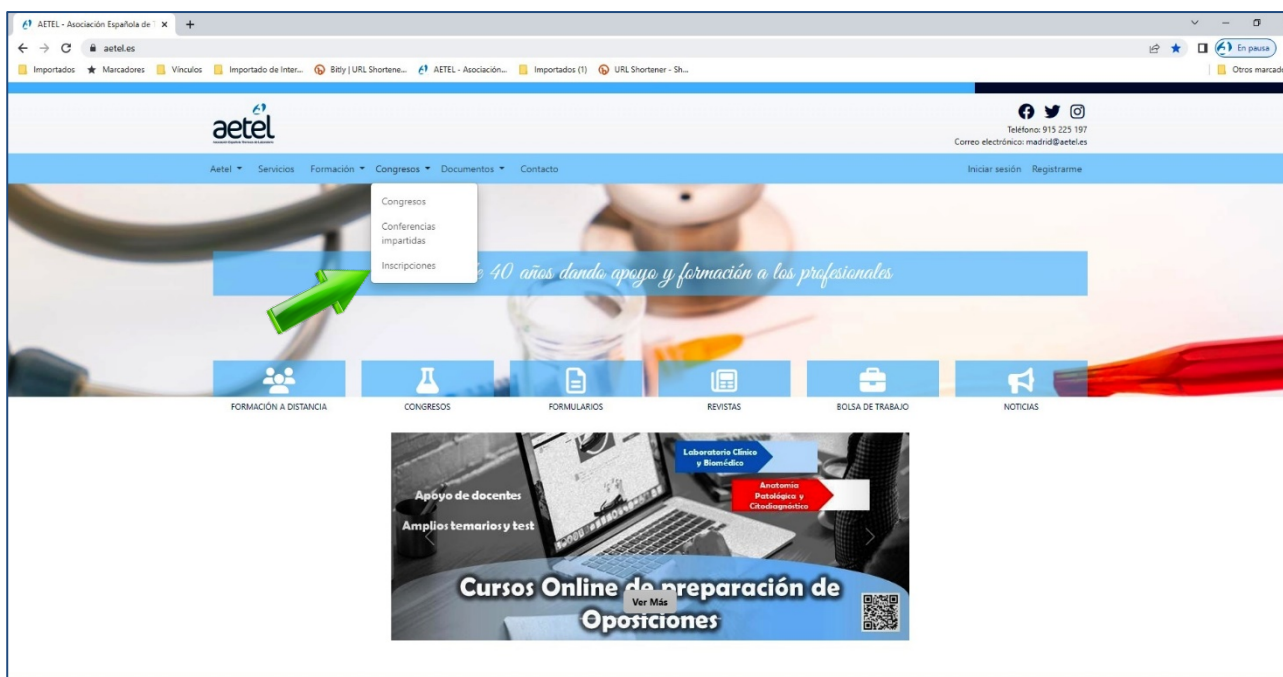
AETEL - Asociación Española de ×
aetel.es
En pausa
Importados Marcadores Vínculos Importado de Inter... Bitly | URL Shortene... AETEL - Asociación... Importados (1) URL Shortener - Sh...
Otros marcad

aetel

Teléfono: 915 225 197
Correo electrónico: madrid@aetel.es

Aetel Servicios Formación Congresos Documentos Contacto
Iniciar sesión Registrarme

Congresos
Conferencias impartidas
Inscripciones

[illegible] 40 años dando apoyo y formación a los profesionales

FORMACIÓN A DISTANCIA
CONGRESOS
FORMULARIOS
REVISTAS
BOLSA DE TRABAJO
NOTICIAS

Laboratorio Clínico y Biomédico
Anatomía Patológica y Citodiagnóstico
Apoyo de docentes
Amplios temarios y test
Cursos Online de preparación de Oposiciones
Ver Más